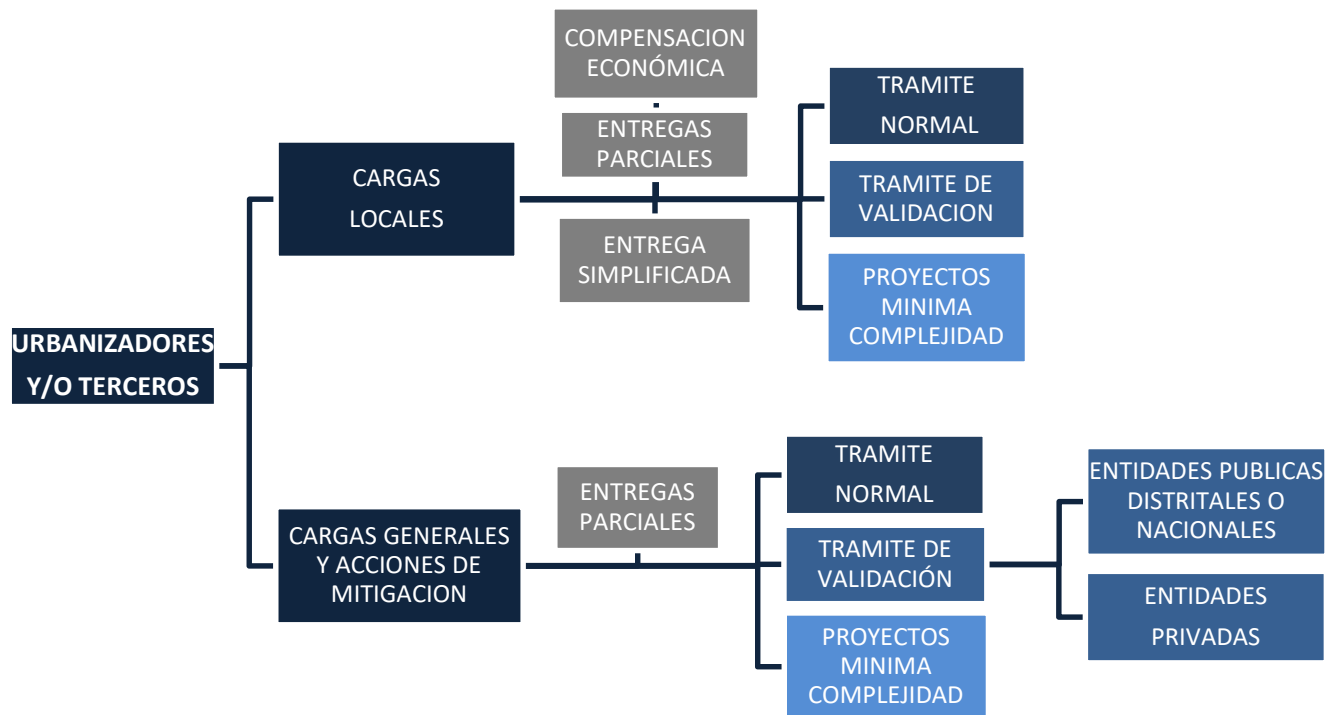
URBANIZADORES Y/O TERCEROS

CARGAS LOCALES

COMPENSACION ECONÓMICA

ENTREGAS PARCIALES

ENTREGA SIMPLIFICADA

TRAMITE NORMAL

TRAMITE DE VALIDACION

PROYECTOS MINIMA COMPLEJIDAD

CARGAS GENERALES Y ACCIONES DE MITIGACION

ENTREGAS PARCIALES

TRAMITE NORMAL

TRAMITE DE VALIDACIÓN

PROYECTOS MINIMA COMPLEJIDAD

ENTIDADES PUBLICAS DISTRITALES O NACIONALES

ENTIDADES PRIVADAS